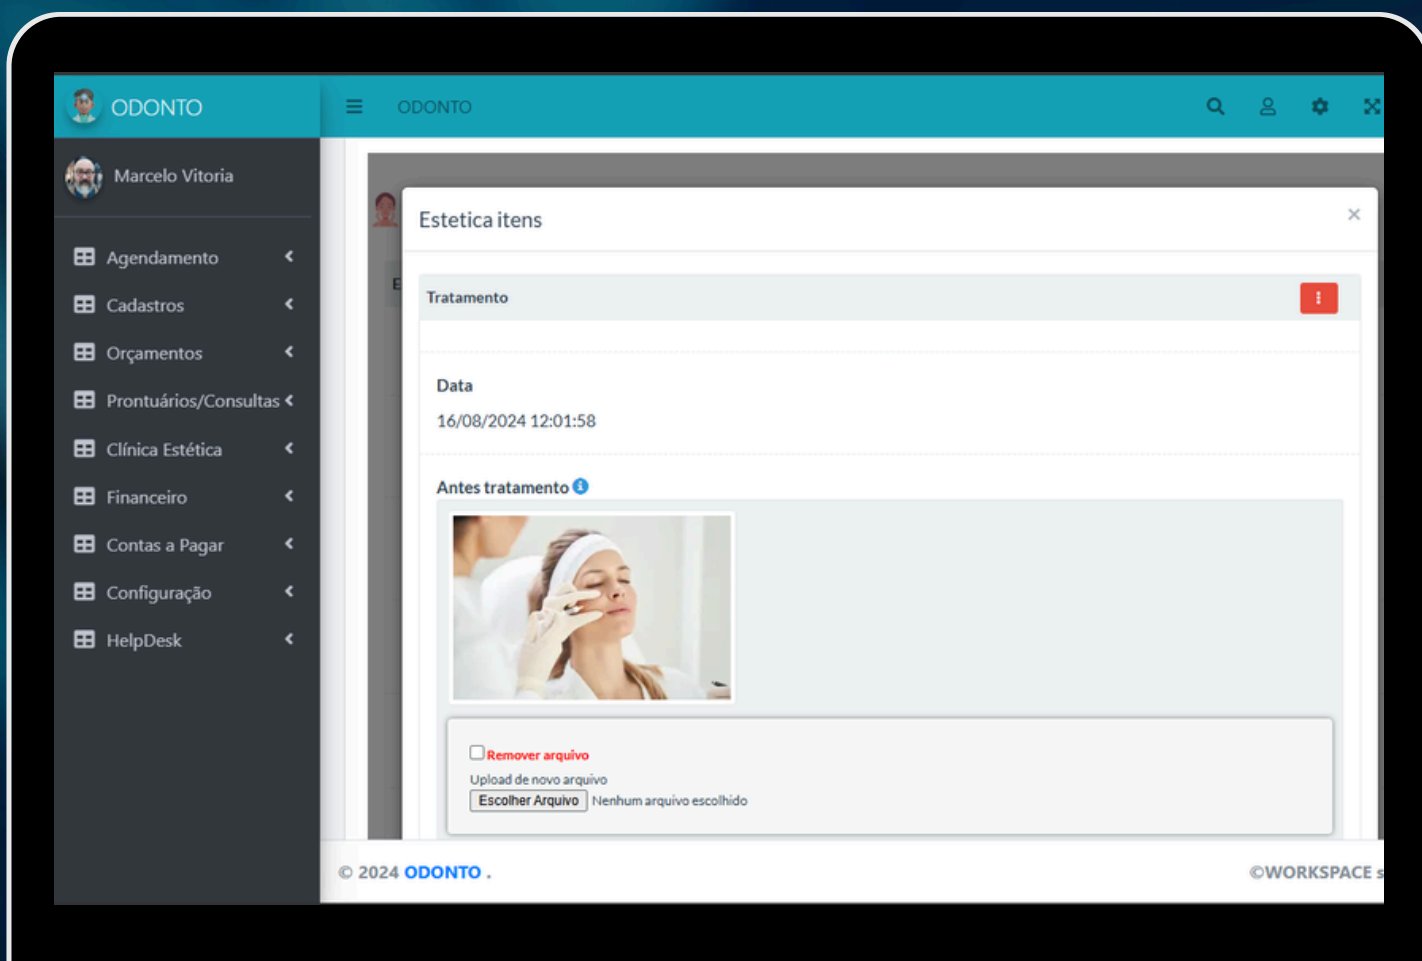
ODONTO

Marcelo Vitoria

Agendamento
Cadastros
Orçamentos
Prontuários/Consultas
Clínica Estética
Financeiro
Contas a Pagar
Configuração
HelpDesk

ODONTO

Estetica itens

×

Tratamento

!

Data

16/08/2024 12:01:58

Antes tratamento

Remover arquivo

Upload de novo arquivo

Escolher Arquivo Nenhum arquivo escolhido

© 2024 ODONTO .

©WORKSPACE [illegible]